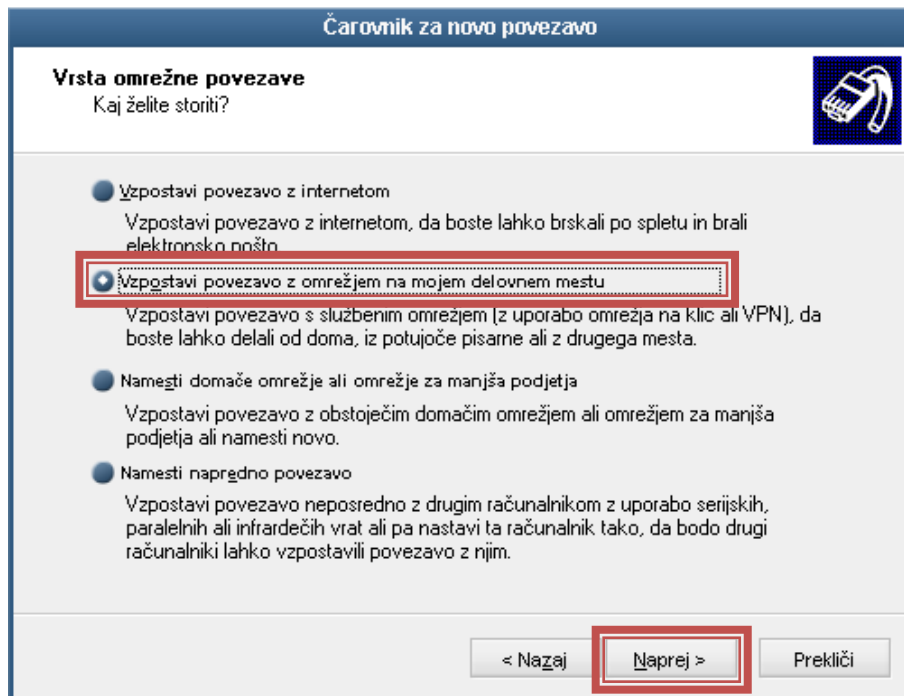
Čarovnik za novo povezavo

Vrsta omrežne povezave
Kaj želite storiti?

Vzpostavi povezavo z internetom

Vzpostavi povezavo z internetom, da boste lahko brskali po spletu in brali elektronsko pošto.

Vzpostavi povezavo z omrežjem na mojem delovnem mestu

Vzpostavi povezavo s službenim omrežjem (z uporabo omrežja na klic ali VPN), da boste lahko delali od doma, iz potujoče pisarne ali z drugega mesta.

Namesti domače omrežje ali omrežje za manjša podjetja

Vzpostavi povezavo z obstoječim domačim omrežjem ali omrežjem za manjša podjetja ali namesti novo.

Namesti napredno povezavo

Vzpostavi povezavo neposredno z drugim računalnikom z uporabo serijskih, paralelnih ali infrardečih vrat ali pa nastavi ta računalnik tako, da bodo drugi računalniki lahko vzpostavili povezavo z njim.

< Nazaj
Naprej >
Prekliči